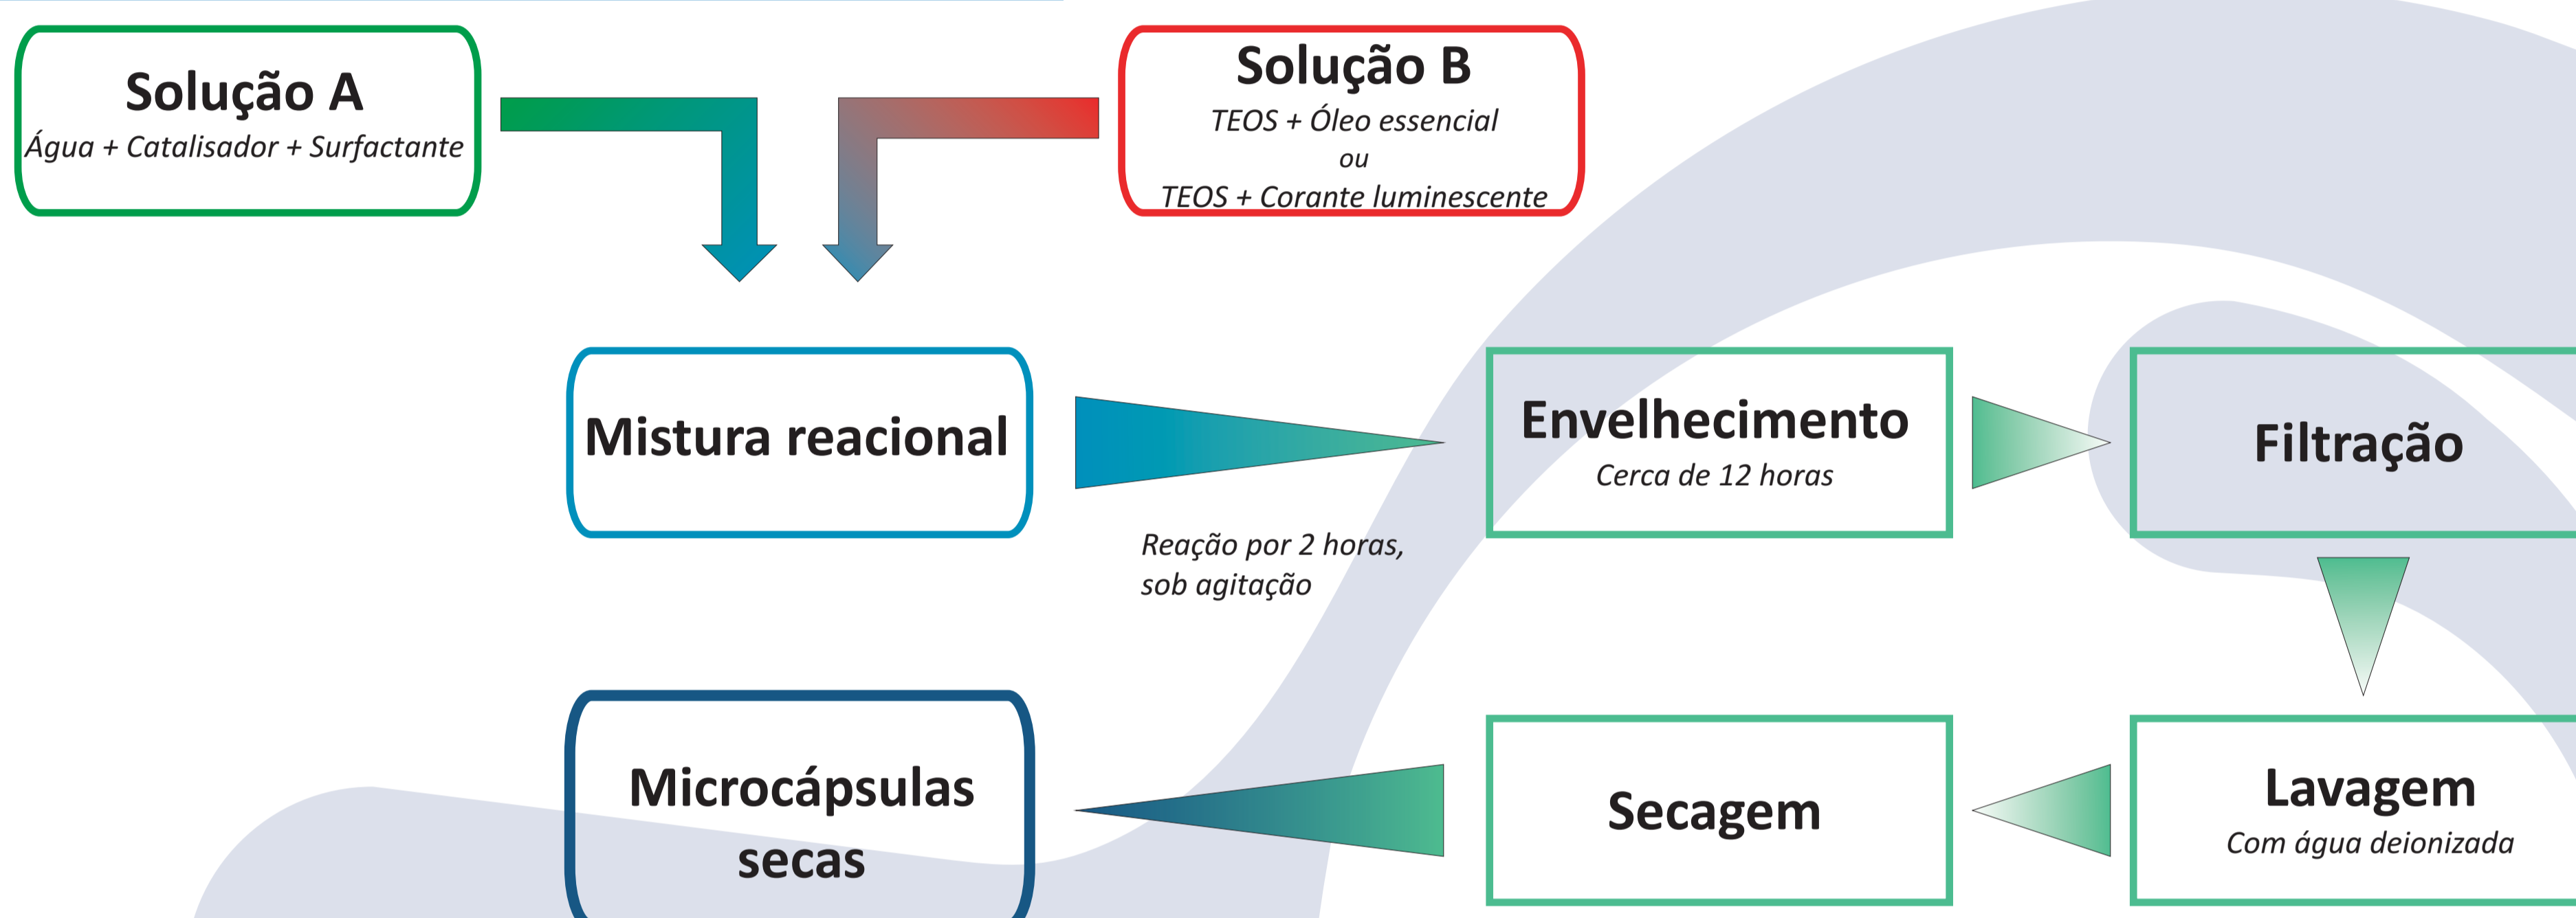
Solução A
Água + Catalisador + Surfactante

Solução B
TEOS + Óleo essencial
ou
TEOS + Corante luminescente

Mistura reacional

Reação por 2 horas, sob agitação

Envelhecimento
Cerca de 12 horas

Filtração

Lavagem
Com água deionizada

Secagem

Microcápsulas secas